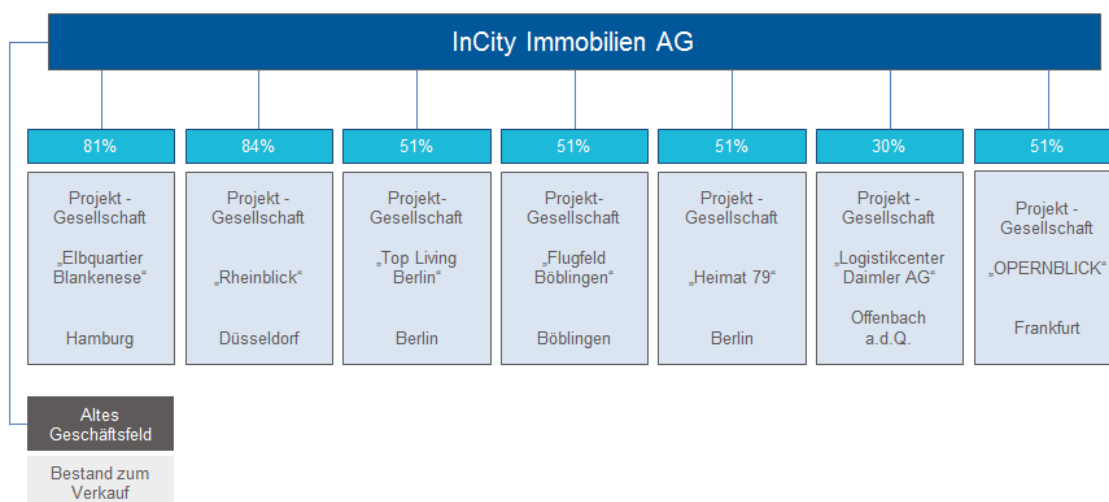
InCity Immobilien AG

81%

Projekt - Gesellschaft

„Elbquartier Blankenese“

Hamburg

84%

Projekt - Gesellschaft

„Rheinblick“

Düsseldorf

51%

Projekt- Gesellschaft

„Top Living Berlin“

Berlin

51%

Projekt- Gesellschaft

„Flugfeld Böblingen“

Böblingen

51%

Projekt - Gesellschaft

„Heimat 79“

Berlin

30%

Projekt - Gesellschaft

„Logistikcenter Daimler AG“

Offenbach a.d.Q.

51%

Projekt - Gesellschaft

„OPERNBLICK“

Frankfurt

Altes Geschäftsfeld

Bestand zum Verkauf